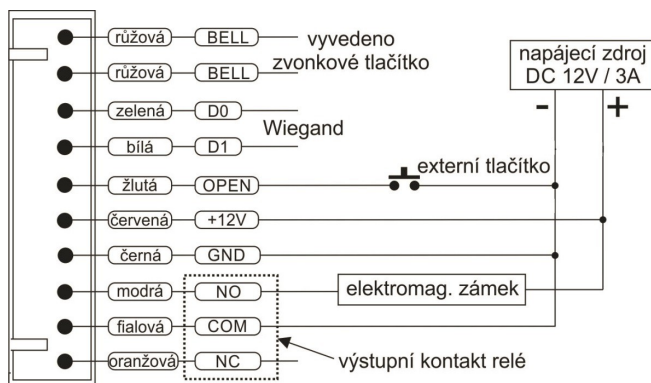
růžová BELL vyvedeno
růžová BELL zvonkové tlačítko
zelená D0
bílá D1 Wiegand
žlutá OPEN externí tlačítko
červená +12V
černá GND
modrá NO elektromag. zámek
fialová COM
oranžová NC výstupní kontakt relé

napájecí zdroj DC 12V / 3A
-
+